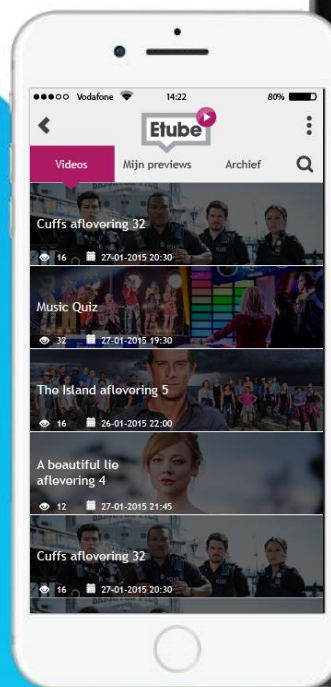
●●●○○ Vodafone 14:22 80%

Etube

Videos Mijn previews Archief

Cuffs aflevering 32
16 27-01-2015 20:30

Music Quiz
32 27-01-2015 19:30

The Island aflevering 5
16 26-01-2015 22:00

A beautiful lie aflevering 4
12 27-01-2015 21:45

Cuffs aflevering 32
16 27-01-2015 20:30